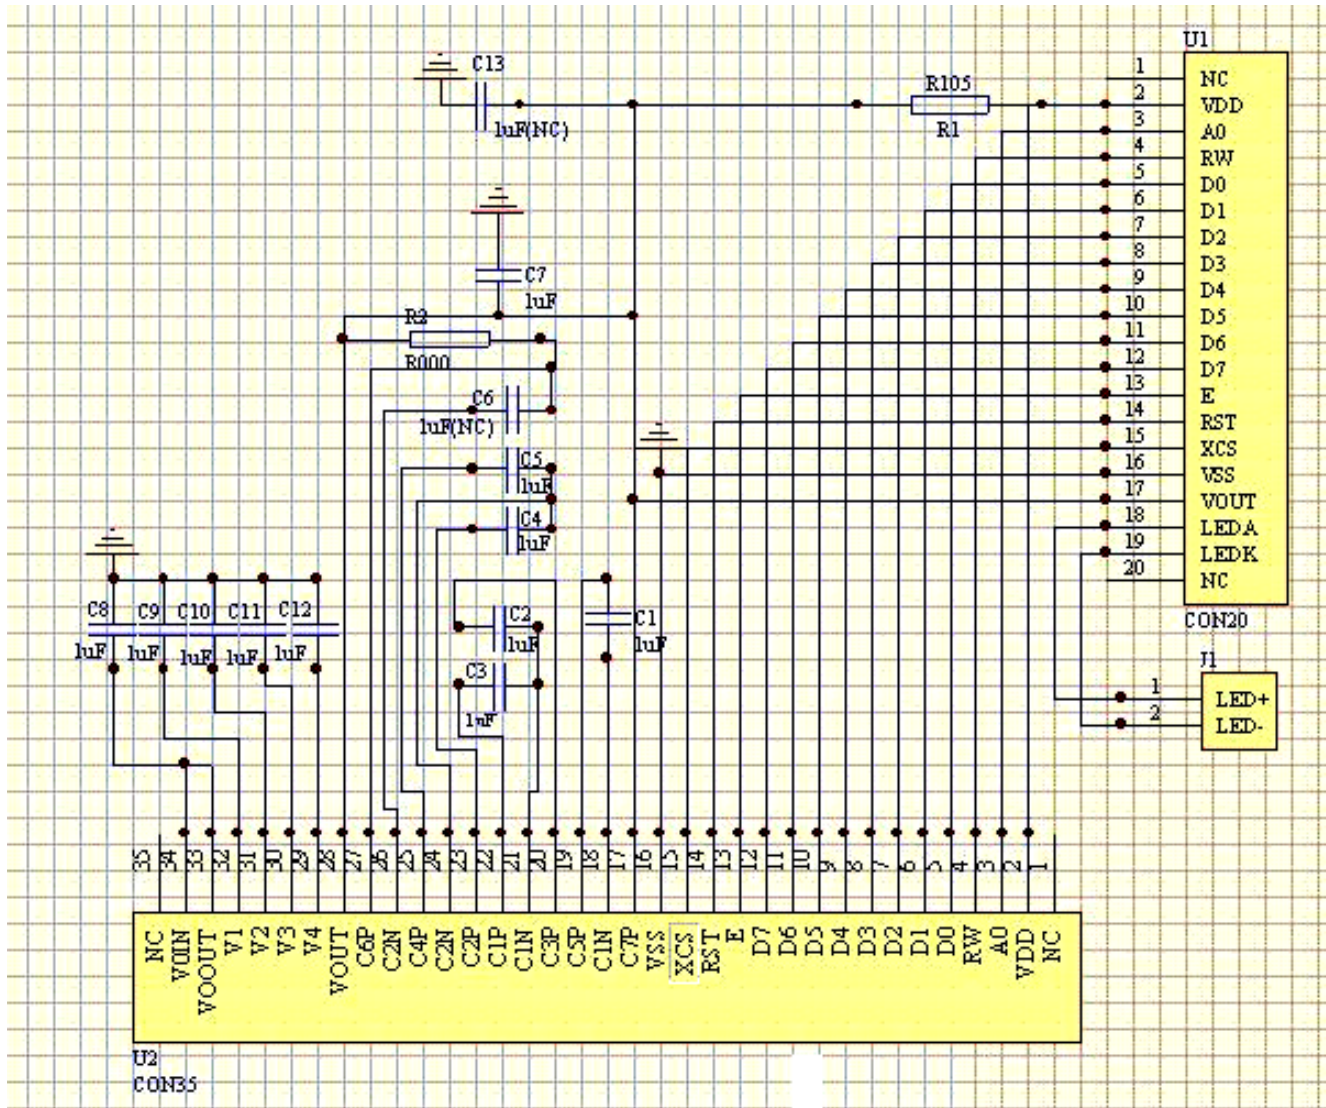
U1
1 NC
2 VDD
3 A0
4 RW
5 D0
6 D1
7 D2
8 D3
9 D4
10 D5
11 D6
12 D7
13 E
14 RST
15 XCS
16 VSS
17 VOUT
18 LEDA
19 LEDK
20 NC
CON20

C13
1uF(NC)
R105
R1
C7
1uF
R2
R000
C6
1uF(NC)
C5
1uF
C4
1uF
C2
1uF
C3
1uF
C1
1uF
C8 C9 C10 C11 C12
1uF 1uF 1uF 1uF 1uF

J1
1 LED+
2 LED-

35 34 33 32 31 30 29 28 27 26 25 24 23 22 21 20 19 18 17 16 15 14 13 12 11 10 9 8 7 6 5 4 3 2 1
NC VIIN VOOUT V1 V2 V3 V4 VOUT C6P C2N C4P C2N C2P C1P C1N C3P C5P C1N C7P VSS XCS RST E D7 D6 D5 D4 D3 D2 D1 D0 RW A0 VDD NC
U2
CON35